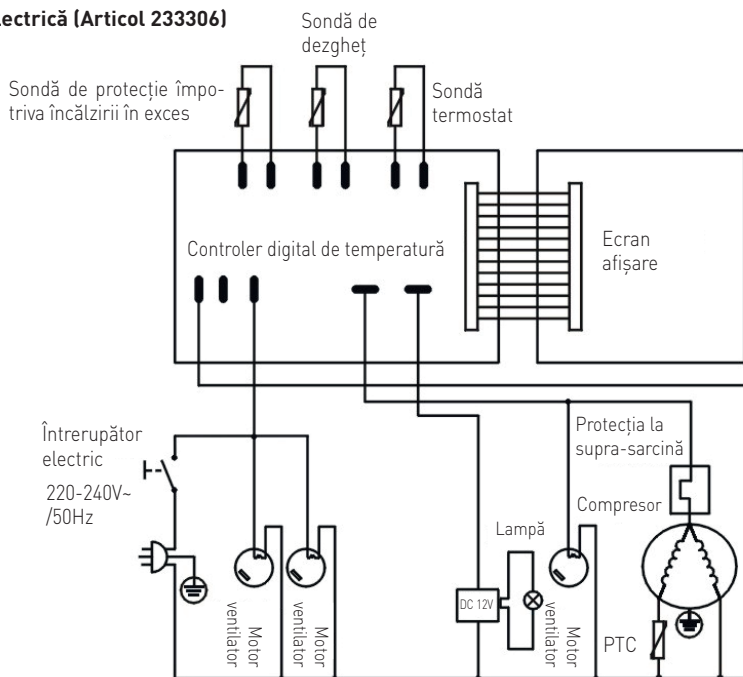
ectrică (Articol 233306)

Sondă de dezgheț

Sondă de protecție împotriva încălzirii în exces

Sondă termostat

Controler digital de temperatură

Ecran afișare

Întrerupător electric

220-240V~ /50Hz

Protecția la supra-sarcină

Compresor

Lampă

DC 12V

Motor ventilator

Motor ventilator

Motor ventilator

PTC